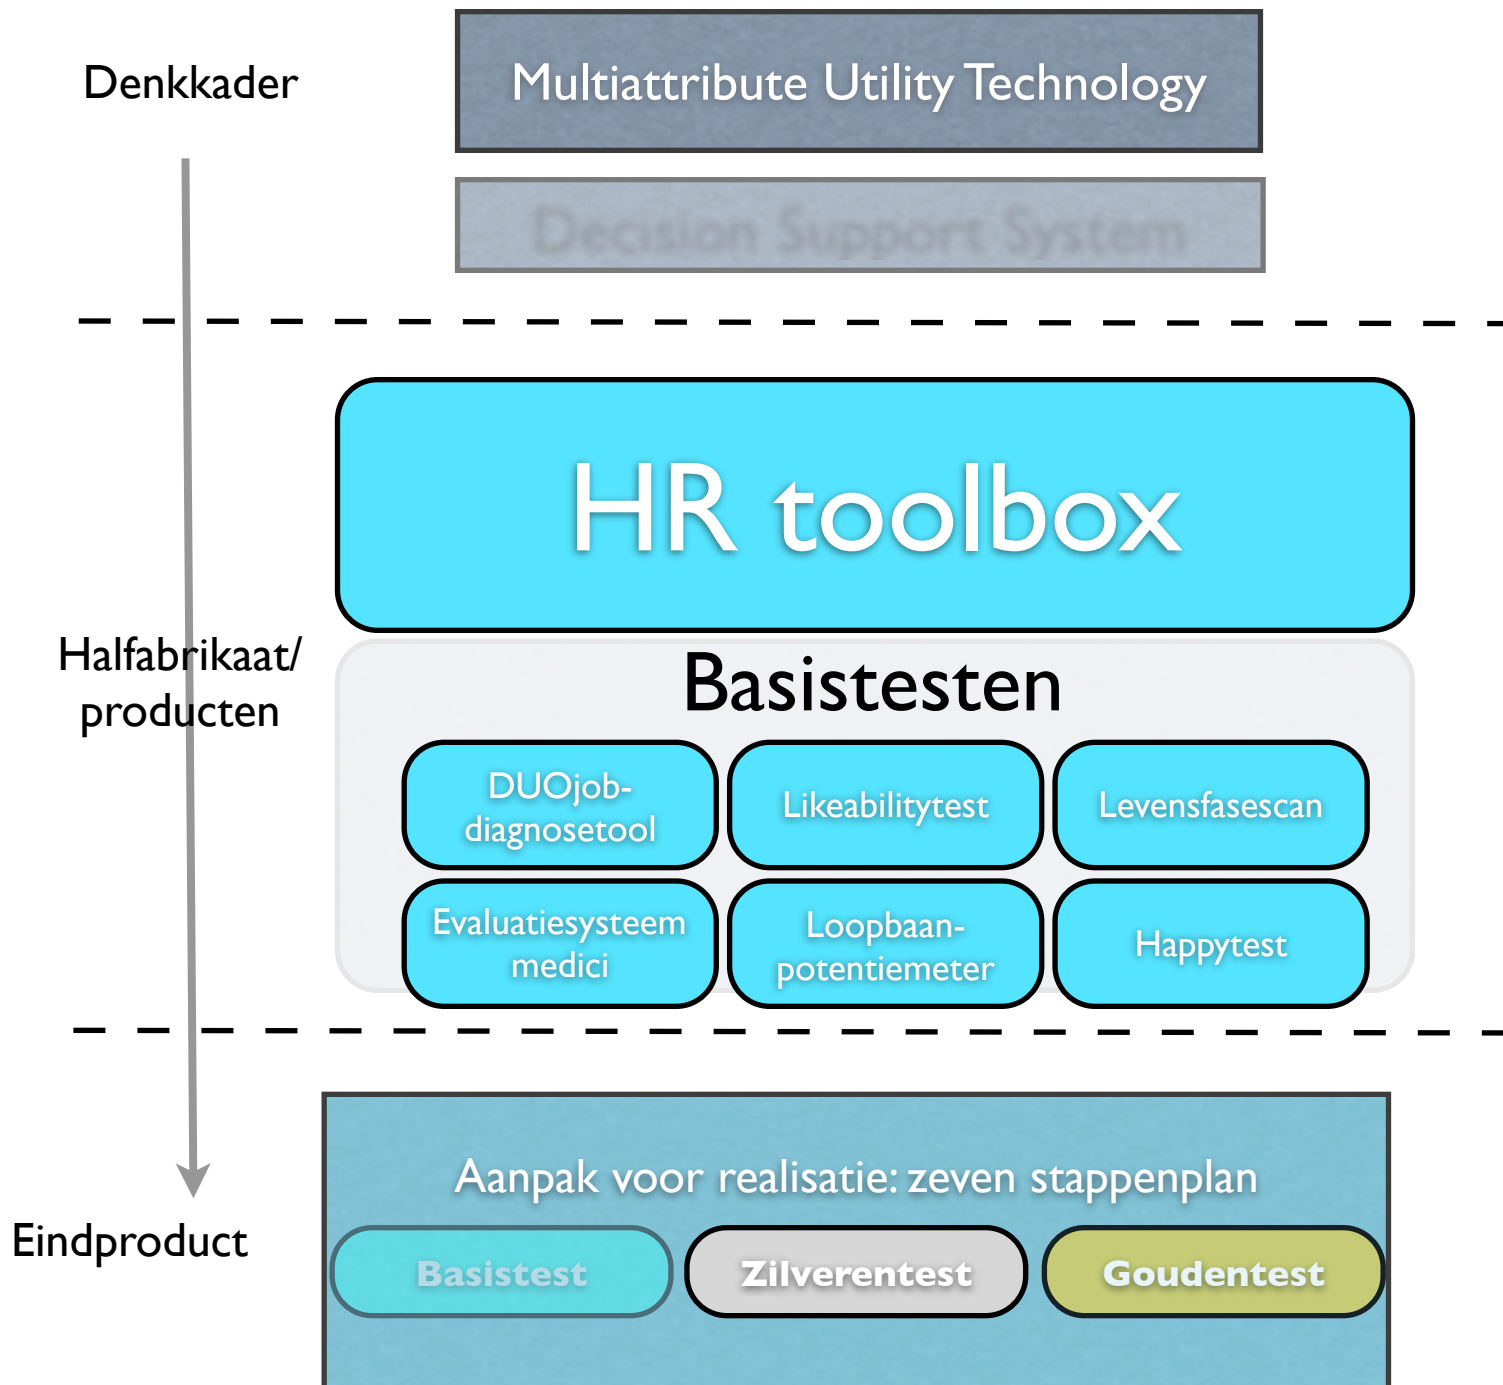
Denkkader

Multiattribute Utility Technology

Decision Support System

Halfabrikaat/ producten

HR toolbox

Basistesten

DUOjob-diagnosetool

Likeabilitytest

Levensfasescan

Evaluatiesysteem medici

Loopbaan-potentiemeter

Happytest

Eindproduct

Aanpak voor realisatie: zeven stappenplan

Basistest

Zilverentest

Goudentest